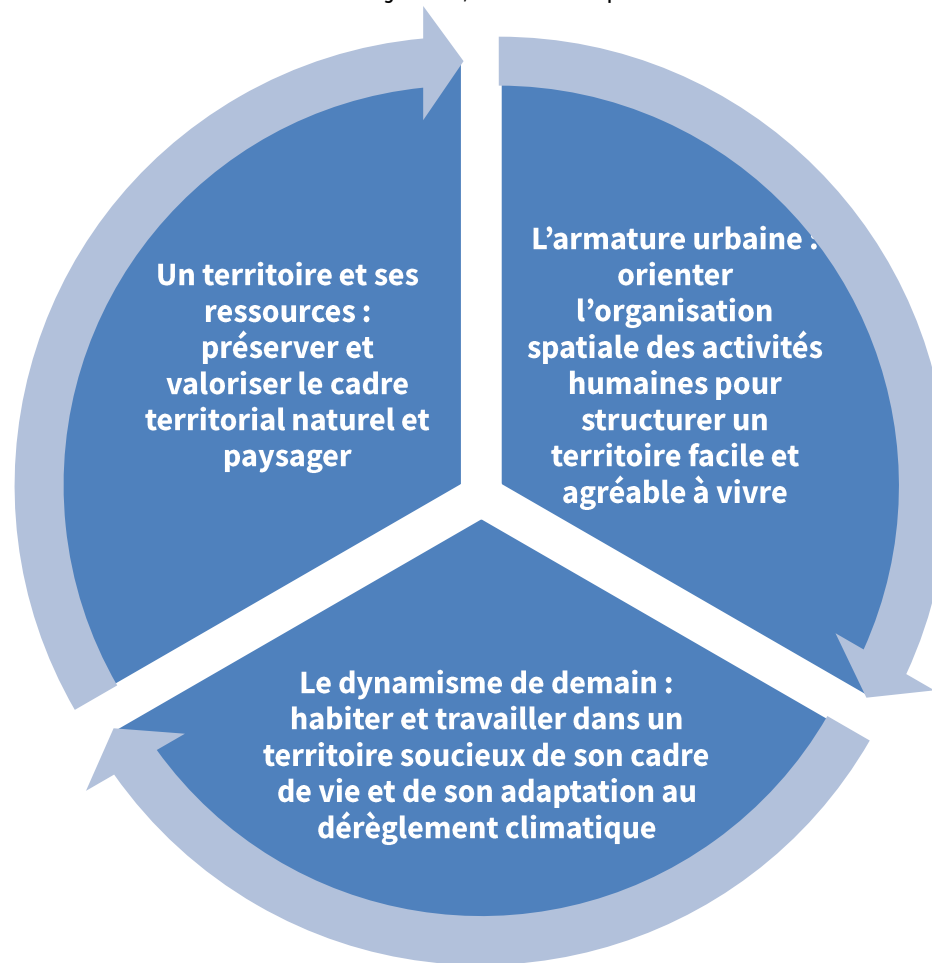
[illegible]

Un territoire et ses ressources : préserver et valoriser le cadre territorial naturel et paysager

L'armature urbaine : orienter l'organisation spatiale des activités humaines pour structurer un territoire facile et agréable à vivre

Le dynamisme de demain : habiter et travailler dans un territoire soucieux de son cadre de vie et de son adaptation au dérèglement climatique